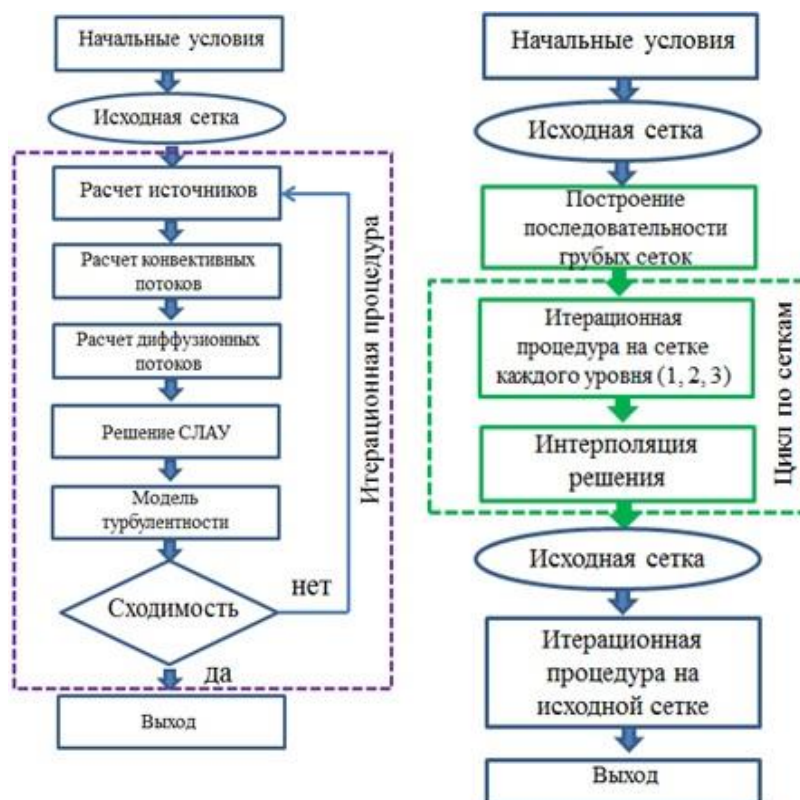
Начальные условия

Исходная сетка

Расчет источников

Расчет конвективных потоков

Расчет диффузионных потоков

Решение СЛАУ

Модель турбулентности

Сходимость

нет

да

Итерационная процедура

Выход

Начальные условия

Исходная сетка

Построение последовательности грубых сеток

Итерационная процедура на сетке каждого уровня (1, 2, 3)

Интерполяция решения

Цикл по сеткам

Исходная сетка

Итерационная процедура на исходной сетке

Выход